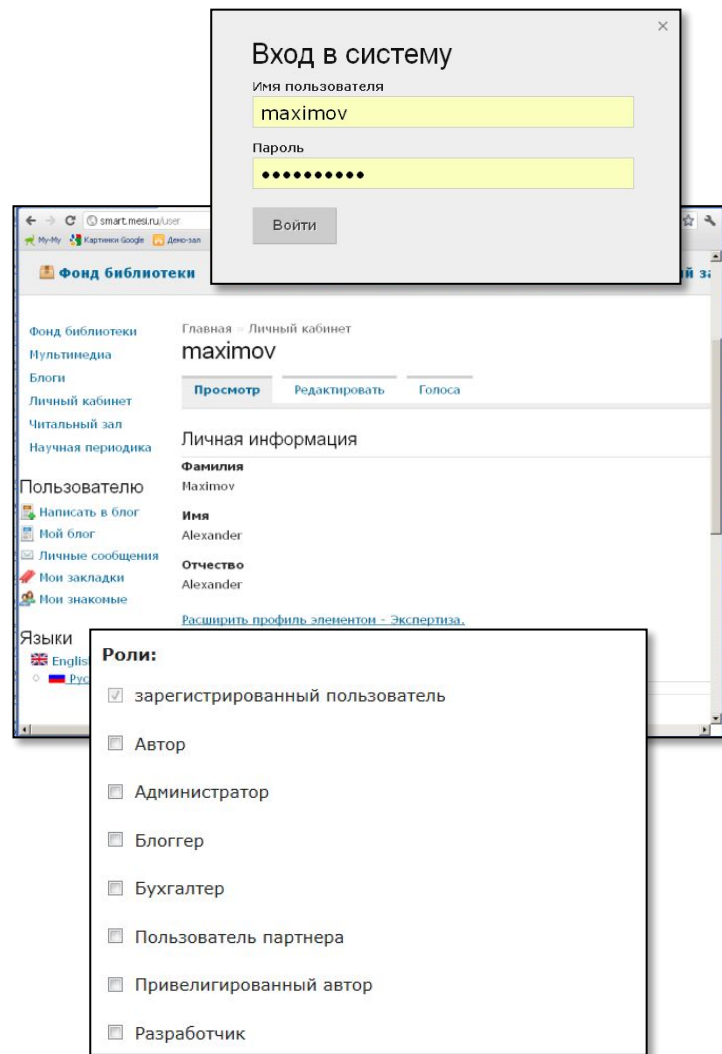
×

Вход в систему

Имя пользователя

maximov

Пароль

••••••••••

Войти

smart.mesi.ru/user

My-My Картинки Google Демо-зал

Фонд библиотеки

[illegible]й за

Фонд библиотеки
Мультимедиа
Блоги
Личный кабинет
Читальный зал
Научная периодика

Пользователю
Написать в блог
Мой блог
Личные сообщения
Мои закладки
Мои знакомые

Языки
English
Рус

Главная » Личный кабинет

maximov

Просмотр | Редактировать | Голоса

Личная информация

Фамилия
Maximov

Имя
Alexander

Отчество
Alexander

Расширить профиль элементом - Экспертиза.

Роли:

зарегистрированный пользователь

Автор

Администратор

Блоггер

Бухгалтер

Пользователь партнера

Привелигированный автор

Разработчик